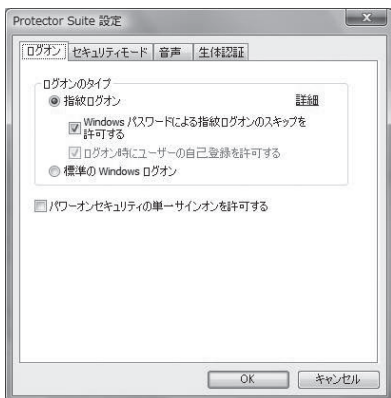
Protector Suite 設定

ログオン
セキュリティモード
音声
生体認証

ログオンのタイプ
指紋ログオン
詳細
Windows パスワードによる指紋ログオンのスキップを許可する
ログオン時にユーザーの自己登録を許可する
標準の Windows ログオン

パワーオンセキュリティの単一サインオンを許可する

OK
キャンセル